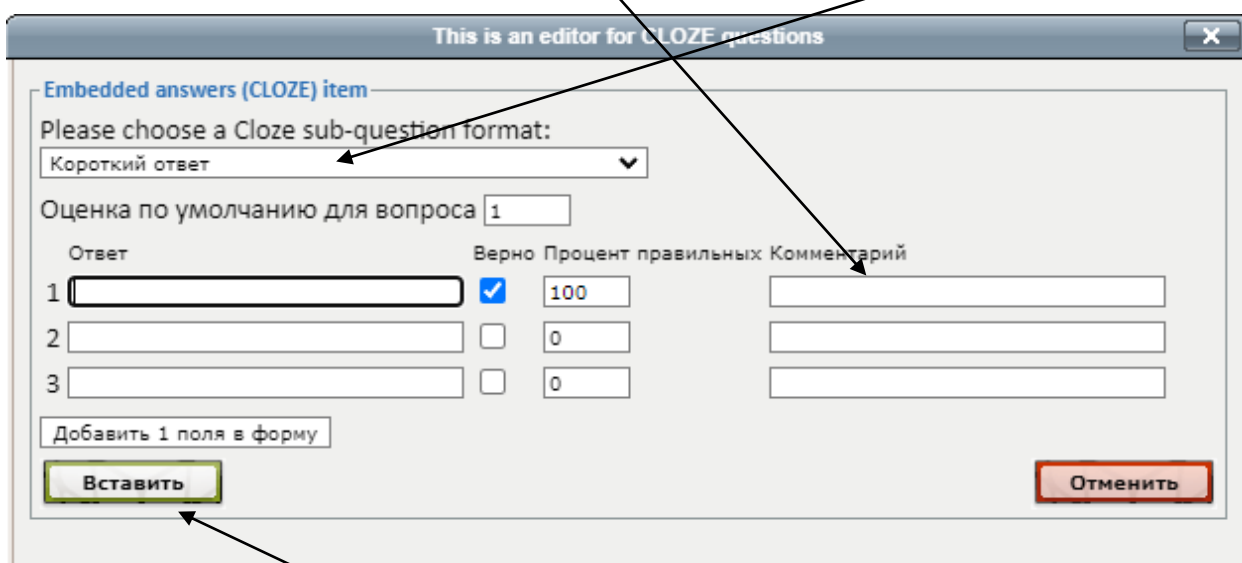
This is an editor for CLOZE questions

X

Embedded answers (CLOZE) item

Please choose a Cloze sub-question format:

Короткий ответ

Оценка по умолчанию для вопроса 1

| | Ответ | Верно | Процент правильных | Комментарий |
|---|---|---|---|---|
| 1 | | ✓ | 100 | |
| 2 | | | 0 | |
| 3 | | | 0 | |

Добавить 1 поля в форму

Вставить

Отменить